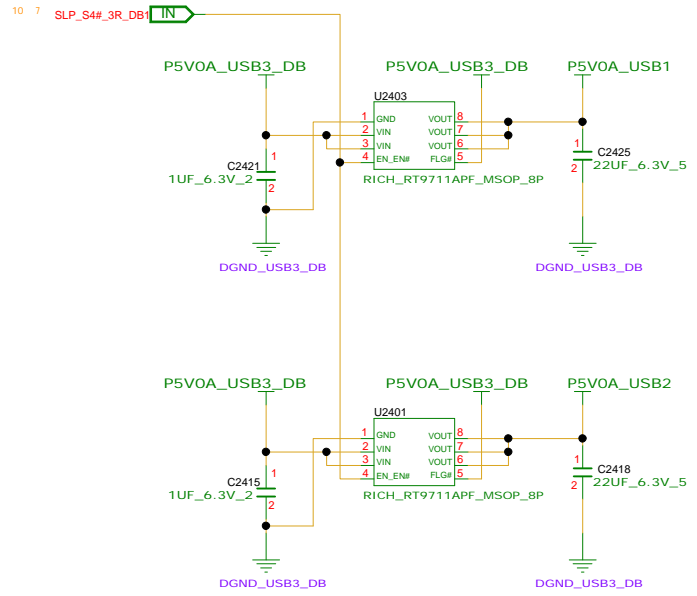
10 7 SLP_S4#_3R_DB1 IN

P5V0A_USB3_DB
P5V0A_USB3_DB
P5V0A_USB1

U2403
1 GND
2 VIN
3 VIN
4 EN_EN#
VOUT 8
VOUT 7
VOUT 6
FLG# 5
RICH_RT9711APF_MSOP_8P

C2421
1
1UF_6.3V_2
2

1
C2425
2
22UF_6.3V_5

DGND_USB3_DB
DGND_USB3_DB

P5V0A_USB3_DB
P5V0A_USB3_DB
P5V0A_USB2

U2401
1 GND
2 VIN
3 VIN
4 EN_EN#
VOUT 8
VOUT 7
VOUT 6
FLG# 5
RICH_RT9711APF_MSOP_8P

C2415
1
1UF_6.3V_2
2

1
C2418
2
22UF_6.3V_5

DGND_USB3_DB
DGND_USB3_DB